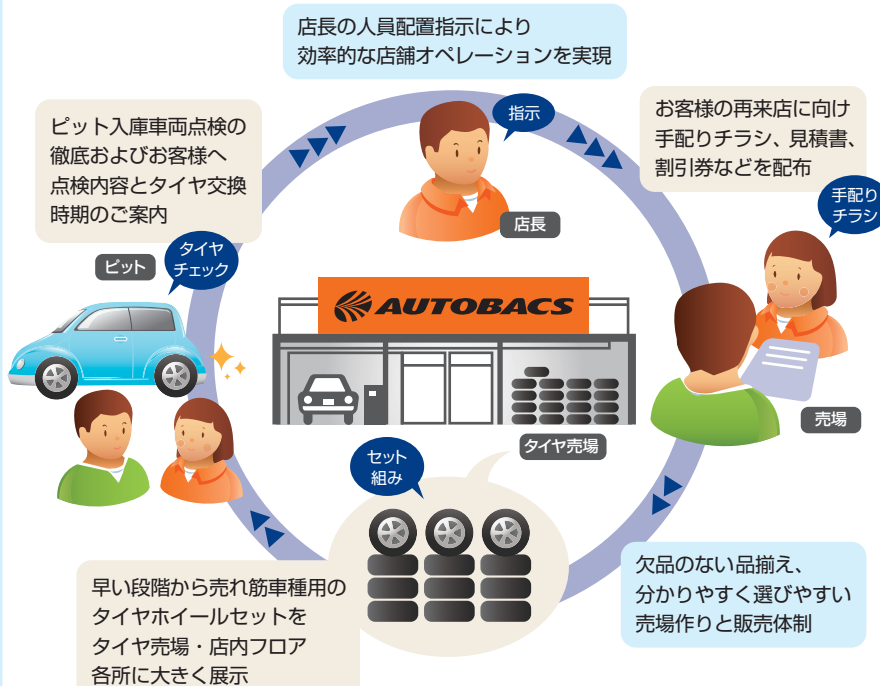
店長の人員配置指示により
効率的な店舗オペレーションを実現

指示

店長

お客様の再来店に向け
手配りチラシ、見積書、
割引券などを配布

手配り
チラシ

ピット入庫車両点検の
徹底およびお客様へ
点検内容とタイヤ交換
時期のご案内

タイヤ
チェック

ピット

AUTOBACS

売場

タイヤ売場

セット
組み

欠品のない品揃え、
分かりやすく選びやすい
売場作りと販売体制

早い段階から売れ筋車種用の
タイヤホイールセットを
タイヤ売場・店内フロア
各所に大きく展示